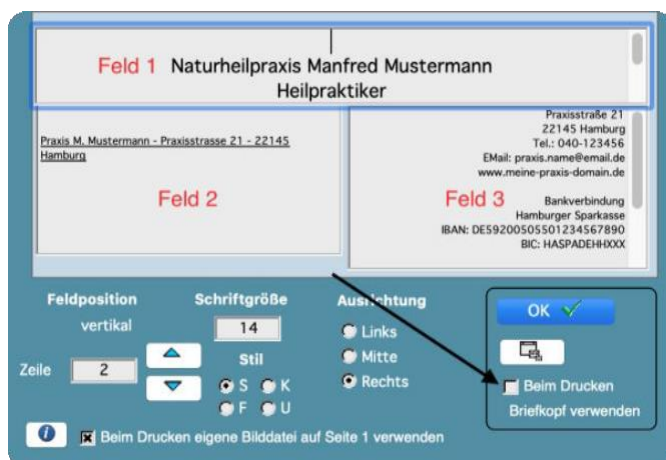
Feld 1 Naturheilpraxis Manfred Mustermann
Heilpraktiker

Praxis M. Mustermann - Praxisstrasse 21 - 22145 Hamburg

Feld 2

Praxisstraße 21
22145 Hamburg
Tel.: 040-123456
EMail: praxis.name@email.de
www.meine-praxis-domain.de

Feld 3

Bankverbindung
Hamburger Sparkasse
IBAN: DE59200505501234567890
BIC: HASPADEHHXXX

Feldposition
vertikal
Zeile 2

Schriftgröße
14
Stil
S K
F U

Ausrichtung
Links
Mitte
Rechts

OK

Beim Drucken
Briefkopf verwenden

Beim Drucken eigene Bilddatei auf Seite 1 verwenden